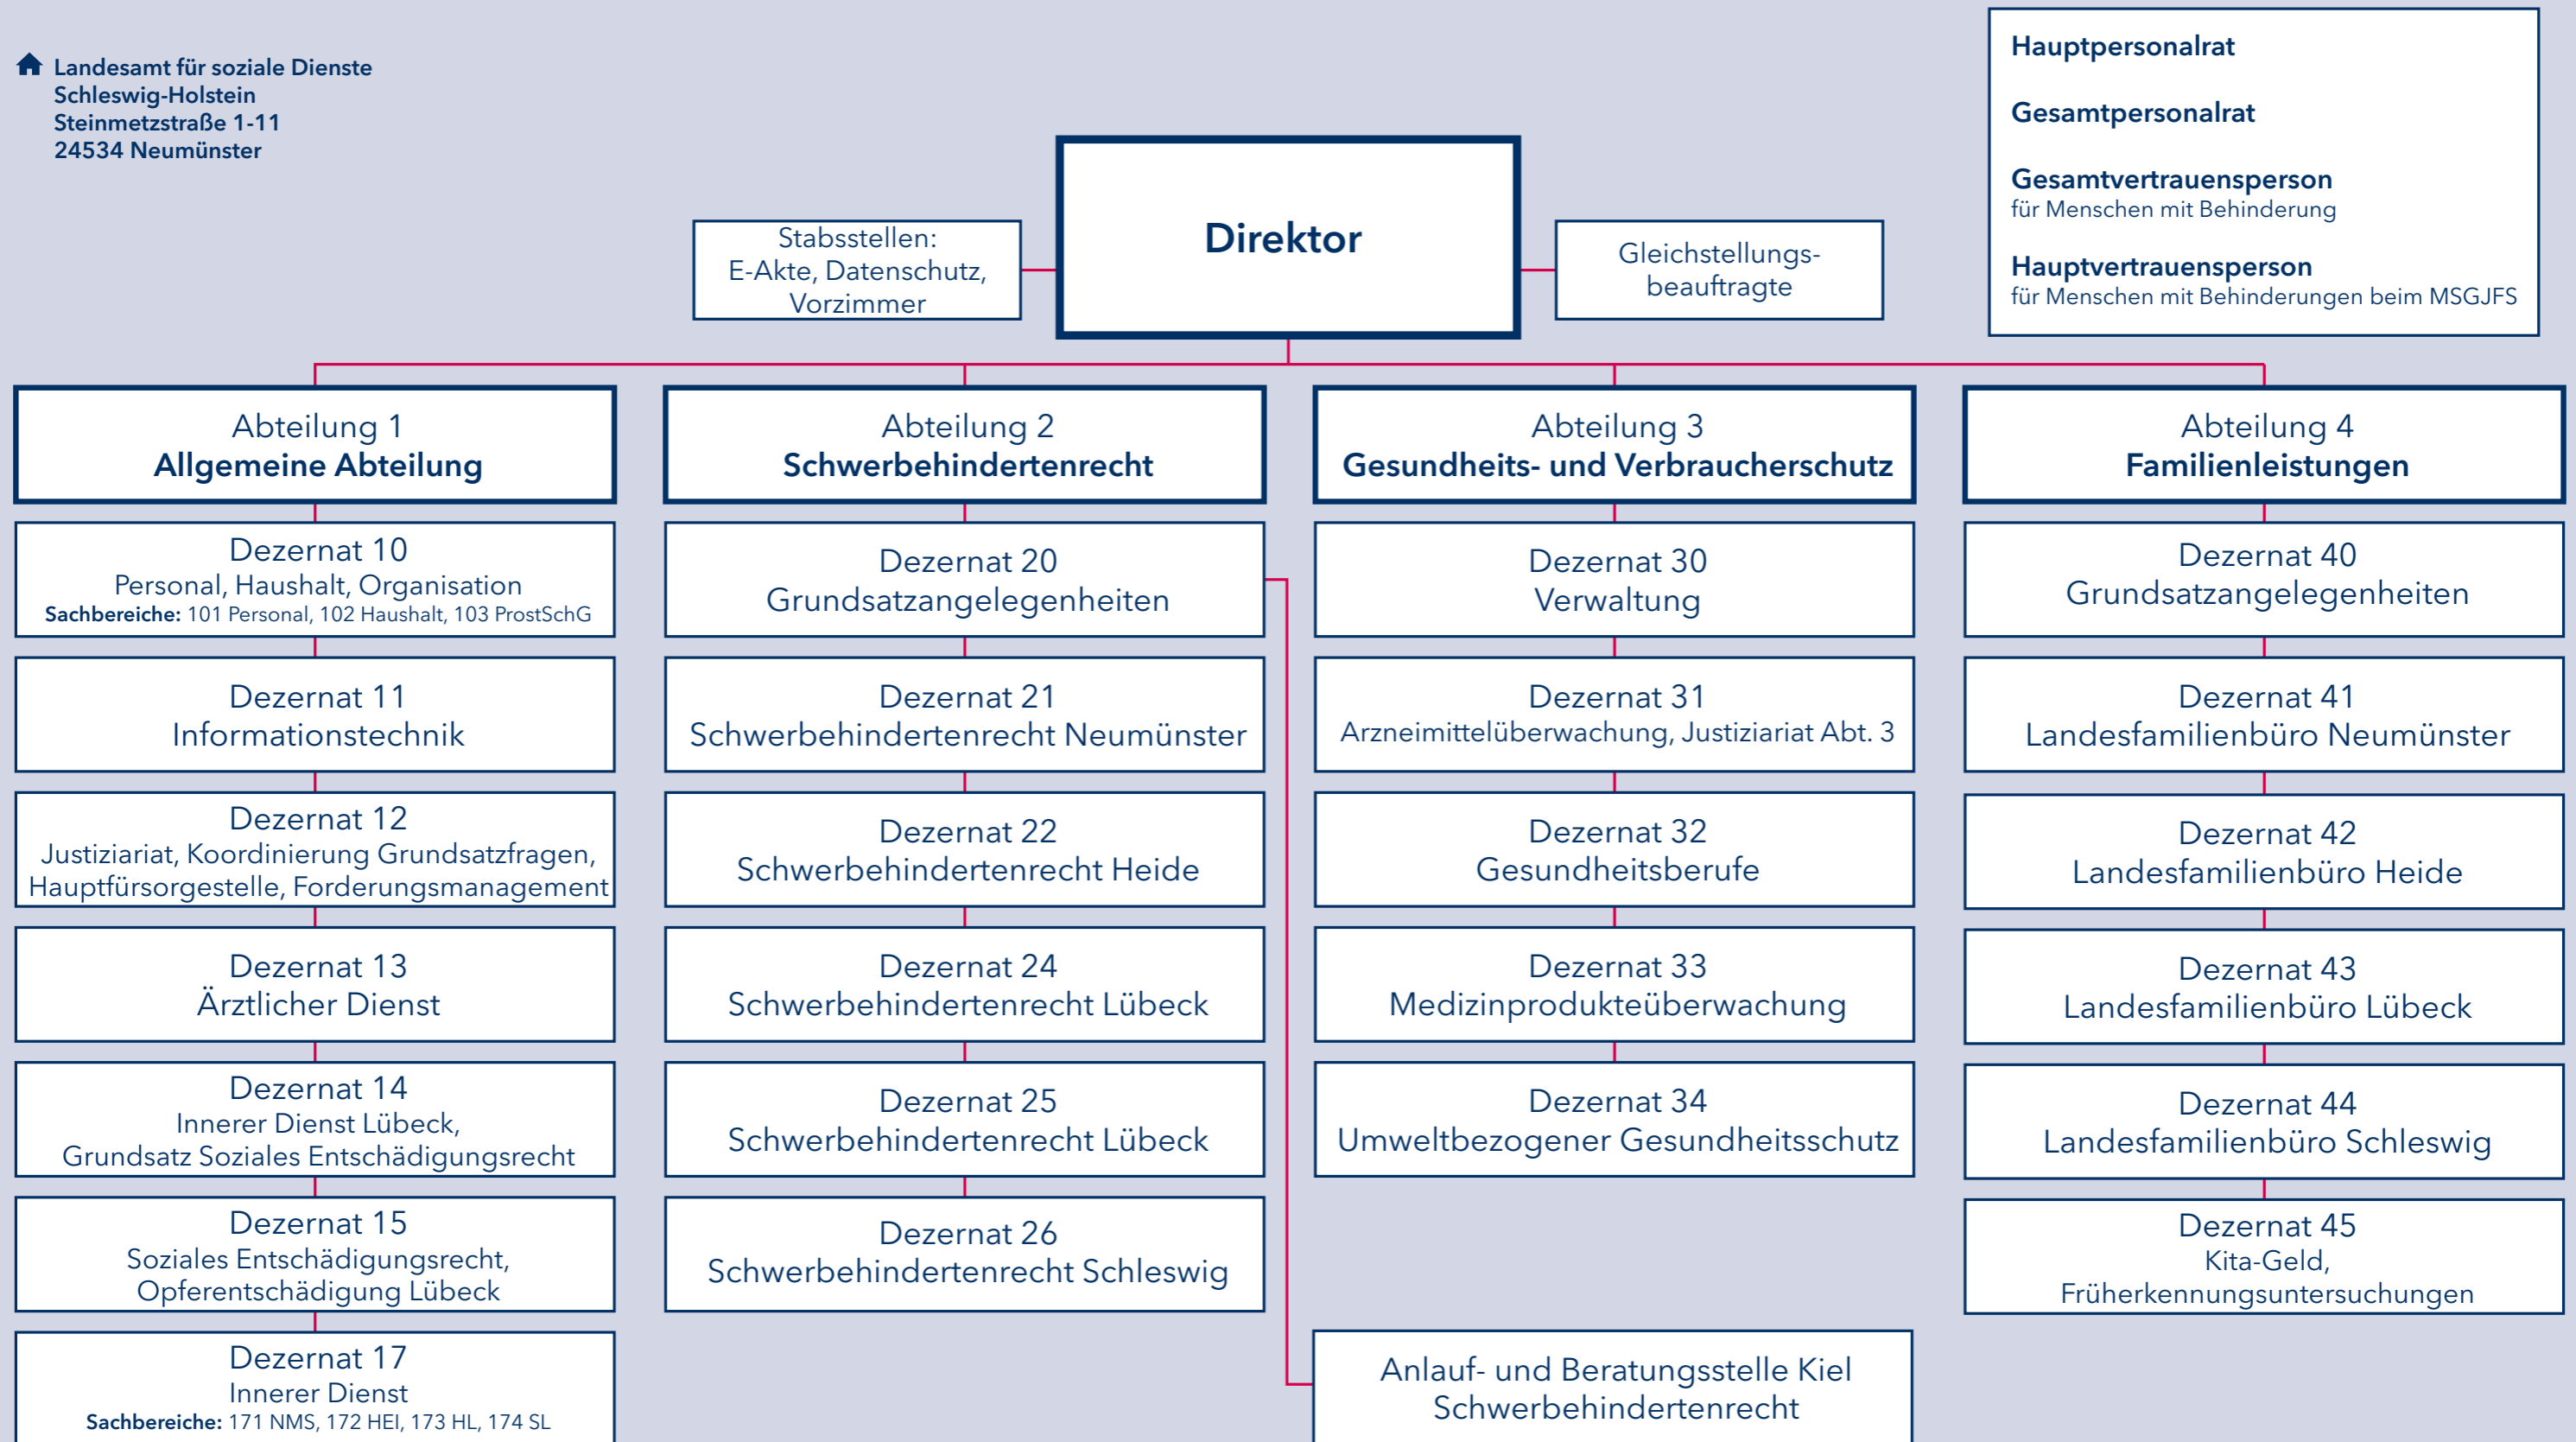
Landesamt für soziale Dienste
Schleswig-Holstein
Steinmetzstraße 1-11
24534 Neumünster

Hauptpersonalrat

Gesamtpersonalrat

Gesamtvertrauensperson
für Menschen mit Behinderung

Hauptvertrauensperson
für Menschen mit Behinderungen beim MSGJFS

Stabsstellen:
E-Akte, Datenschutz,
Vorzimmer

Direktor

Gleichstellungsbeauftragte

Abteilung 1
Allgemeine Abteilung

Dezernat 10
Personal, Haushalt, Organisation
Sachbereiche: 101 Personal, 102 Haushalt, 103 ProstSchG

Dezernat 11
Informationstechnik

Dezernat 12
Justiziariat, Koordinierung Grundsatzfragen, Hauptfürsorgestelle, Forderungsmanagement

Dezernat 13
Ärztlicher Dienst

Dezernat 14
Innerer Dienst Lübeck,
Grundsatz Soziales Entschädigungsrecht

Dezernat 15
Soziales Entschädigungsrecht,
Opferentschädigung Lübeck

Dezernat 17
Innerer Dienst
Sachbereiche: 171 NMS, 172 HEI, 173 HL, 174 SL

Abteilung 2
Schwerbehindertenrecht

Dezernat 20
Grundsatzangelegenheiten

Dezernat 21
Schwerbehindertenrecht Neumünster

Dezernat 22
Schwerbehindertenrecht Heide

Dezernat 24
Schwerbehindertenrecht Lübeck

Dezernat 25
Schwerbehindertenrecht Lübeck

Dezernat 26
Schwerbehindertenrecht Schleswig

Abteilung 3
Gesundheits- und Verbraucherschutz

Dezernat 30
Verwaltung

Dezernat 31
Arzneimittelüberwachung, Justiziariat Abt. 3

Dezernat 32
Gesundheitsberufe

Dezernat 33
Medizinprodukteüberwachung

Dezernat 34
Umweltbezogener Gesundheitsschutz

Anlauf- und Beratungsstelle Kiel
Schwerbehindertenrecht

Abteilung 4
Familienleistungen

Dezernat 40
Grundsatzangelegenheiten

Dezernat 41
Landesfamilienbüro Neumünster

Dezernat 42
Landesfamilienbüro Heide

Dezernat 43
Landesfamilienbüro Lübeck

Dezernat 44
Landesfamilienbüro Schleswig

Dezernat 45
Kita-Geld,
Früherkennungsuntersuchungen